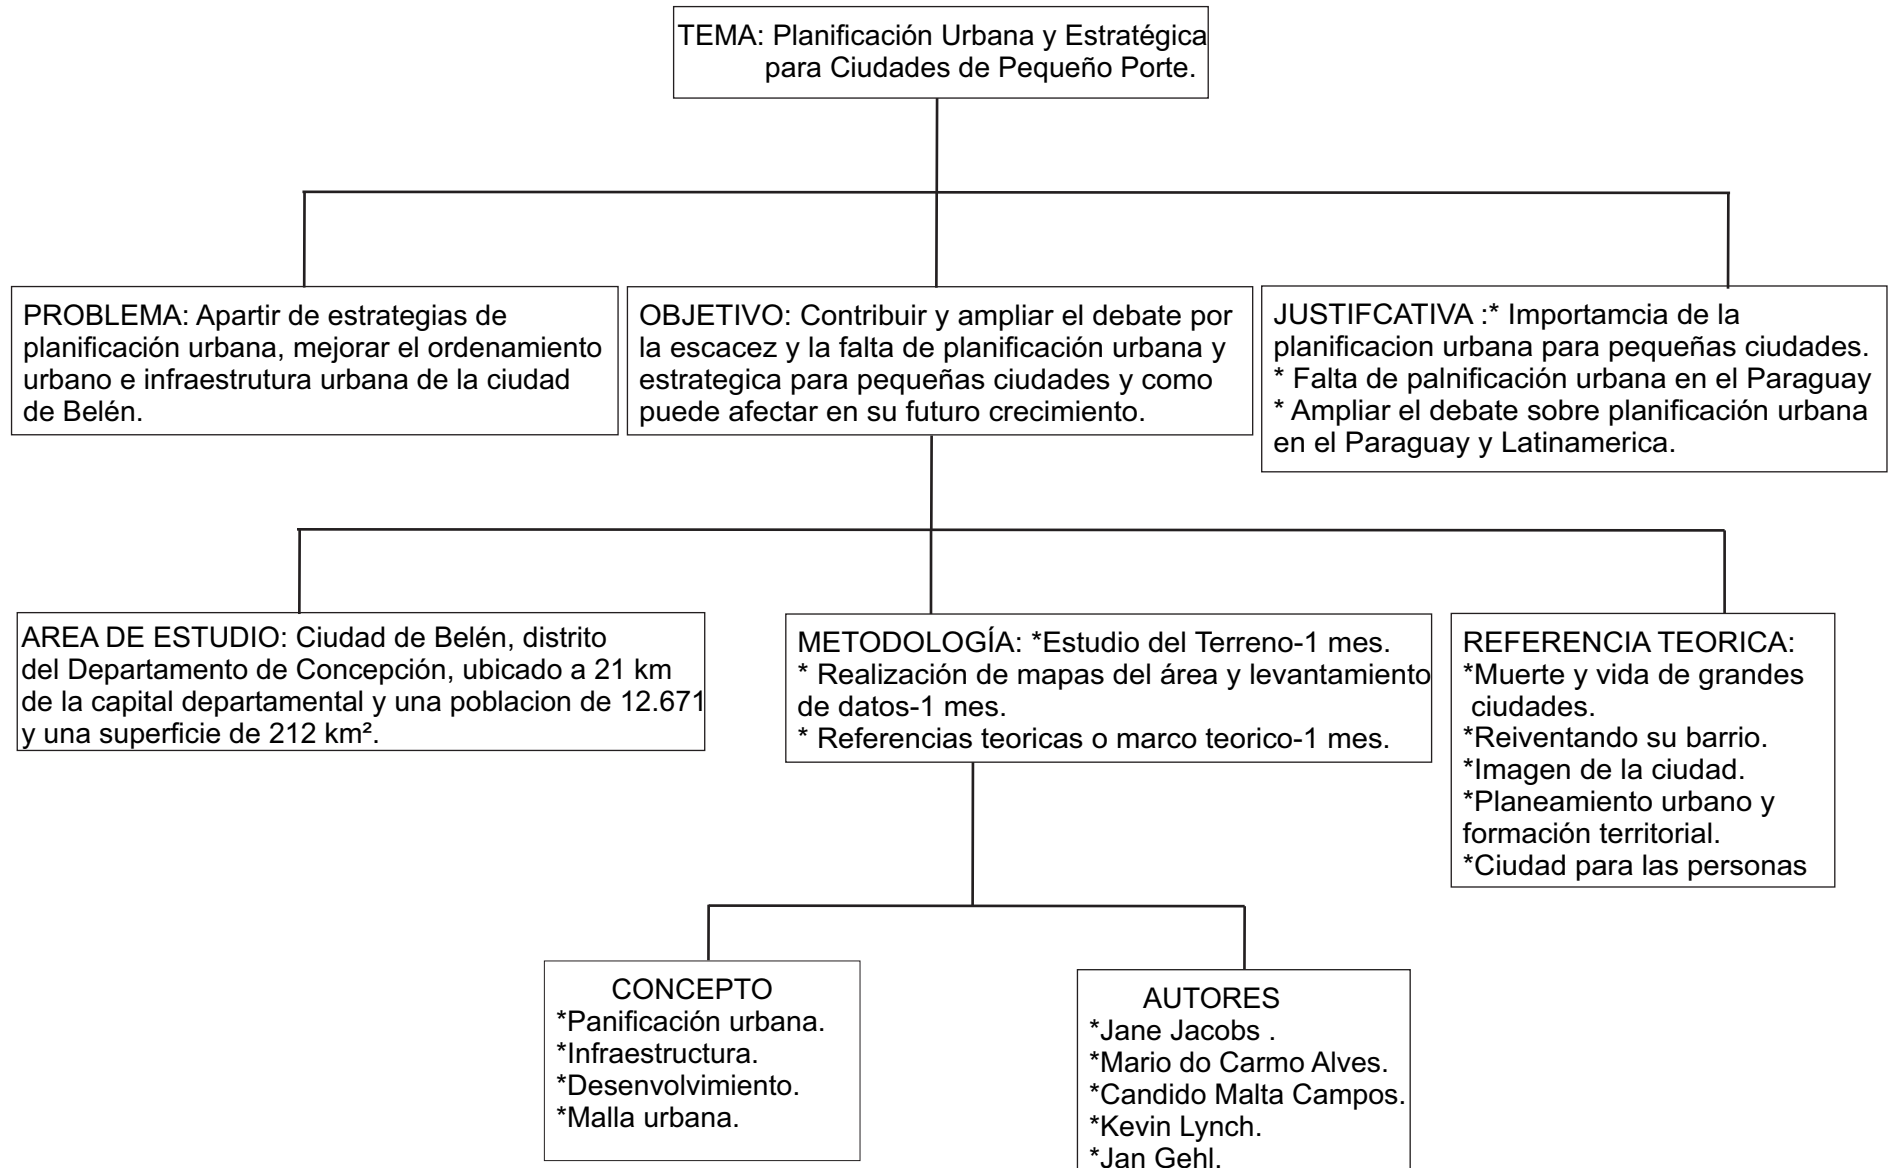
TEMA: Planificación Urbana y Estratégica para Ciudades de Pequeño Porte.

PROBLEMA: Apartir de estrategias de planificación urbana, mejorar el ordenamiento urbano e infraestrutura urbana de la ciudad de Belén.

OBJETIVO: Contribuir y ampliar el debate por la escacez y la falta de planificación urbana y estrategica para pequeñas ciudades y como puede afectar en su futuro crecimiento.

JUSTIFCATIVA :* Importamcia de la planificacion urbana para pequeñas ciudades.
* Falta de palnificación urbana en el Paraguay
* Ampliar el debate sobre planificación urbana en el Paraguay y Latinamerica.

AREA DE ESTUDIO: Ciudad de Belén, distrito del Departamento de Concepción, ubicado a 21 km de la capital departamental y una poblacion de 12.671 y una superficie de 212 km².

METODOLOGÍA: *Estudio del Terreno-1 mes.
* Realización de mapas del área y levantamiento de datos-1 mes.
* Referencias teoricas o marco teorico-1 mes.

REFERENCIA TEORICA:
*Muerte y vida de grandes ciudades.
*Reiventando su barrio.
*Imagen de la ciudad.
*Planeamiento urbano y formación territorial.
*Ciudad para las personas

CONCEPTO
*Panificación urbana.
*Infraestructura.
*Desenvolvimiento.
*Malla urbana.

AUTORES
*Jane Jacobs .
*Mario do Carmo Alves.
*Candido Malta Campos.
*Kevin Lynch.
*Jan Gehl.